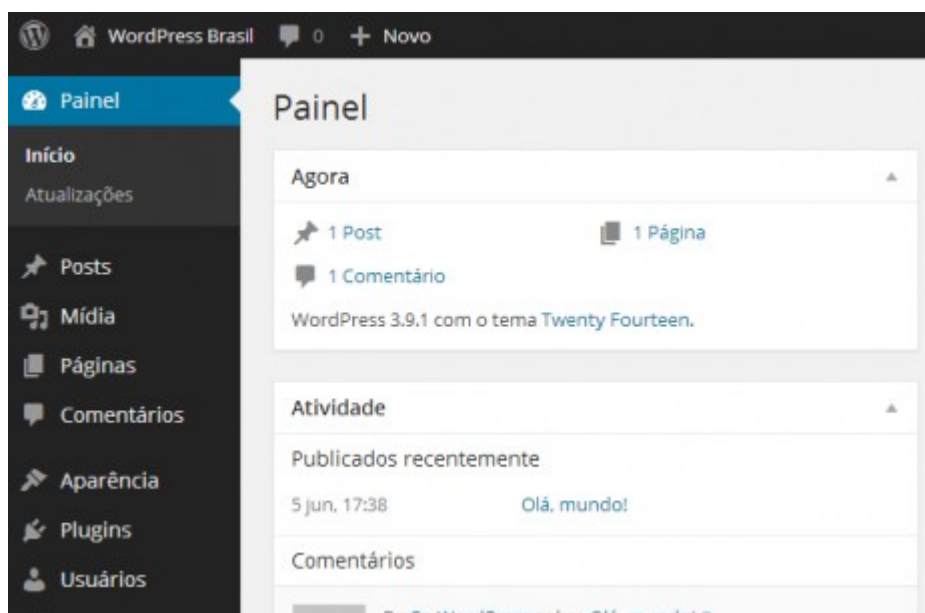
WordPress Brasil 0 + Novo

Painel
Início
Atualizações
Posts
Mídia
Páginas
Comentários
Aparência
Plugins
Usuários

Painel

Agora
1 Post
1 Página
1 Comentário
WordPress 3.9.1 com o tema Twenty Fourteen.

Atividade
Publicados recentemente
5 jun, 17:38 Olá, mundo!
Comentários
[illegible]